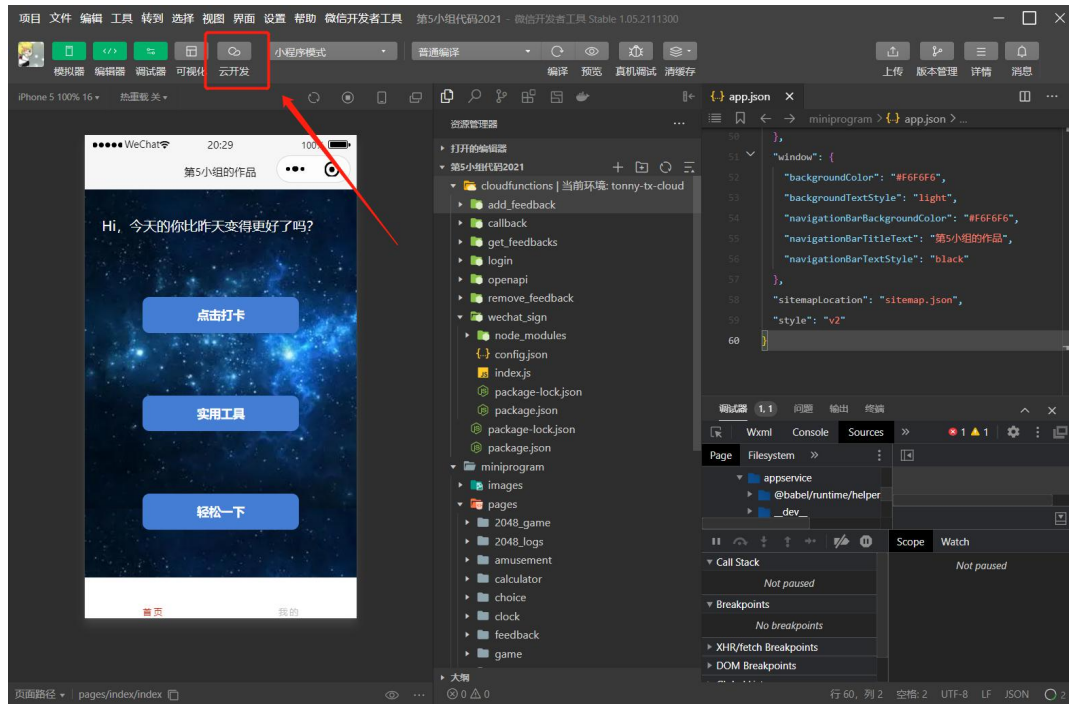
项目 文件 编辑 工具 转到 选择 视图 界面 设置 帮助 微信开发者工具 第5小组代码2021 - 微信开发者工具 Stable 1.05.2111300

模拟器 编辑器 调试器 可视化 云开发 小程序模式 普通编译 编译 预览 真机调试 清缓存 上传 版本管理 详情 消息

iPhone 5 100% 16 热重载 关

●●●●● WeChat 20:29 100%
第5小组的作品

Hi，今天的你比昨天变得更好了吗?

点击打卡

实用工具

轻松一下

首页 我的

资源管理器
打开的编辑器
第5小组代码2021
cloudfunctions | 当前环境: tonny-tx-cloud
add_feedback
callback
get_feedbacks
login
openapi
remove_feedback
wechat_sign
node_modules
config.json
index.js
package-lock.json
package.json
package-lock.json
package.json
miniprogram
images
pages
2048_game
2048_logs
amusement
calculator
choice
clock
feedback
game
大纲

app.json
miniprogram > app.json >

50 },
51 "window": {
52 "backgroundColor": "#F6F6F6",
53 "backgroundTextStyle": "light",
54 "navigationBarBackgroundColor": "#F6F6F6",
55 "navigationBarTitleText": "第5小组的作品",
56 "navigationBarTextStyle": "black"
57 },
58 "sitemapLocation": "sitemap.json",
59 "style": "v2"
60 }

调试器 1, 1 问题 输出 终端
Wxml Console Sources 1 1
Page Filesystem
appservice
@babel/runtime/helper
__dev__
Scope Watch
Call Stack
Not paused
Not paused
Breakpoints
No breakpoints
XHR/fetch Breakpoints
DOM Breakpoints

页面路径 pages/index/index
0 0
行 60，列 2 空格: 2 UTF-8 LF JSON